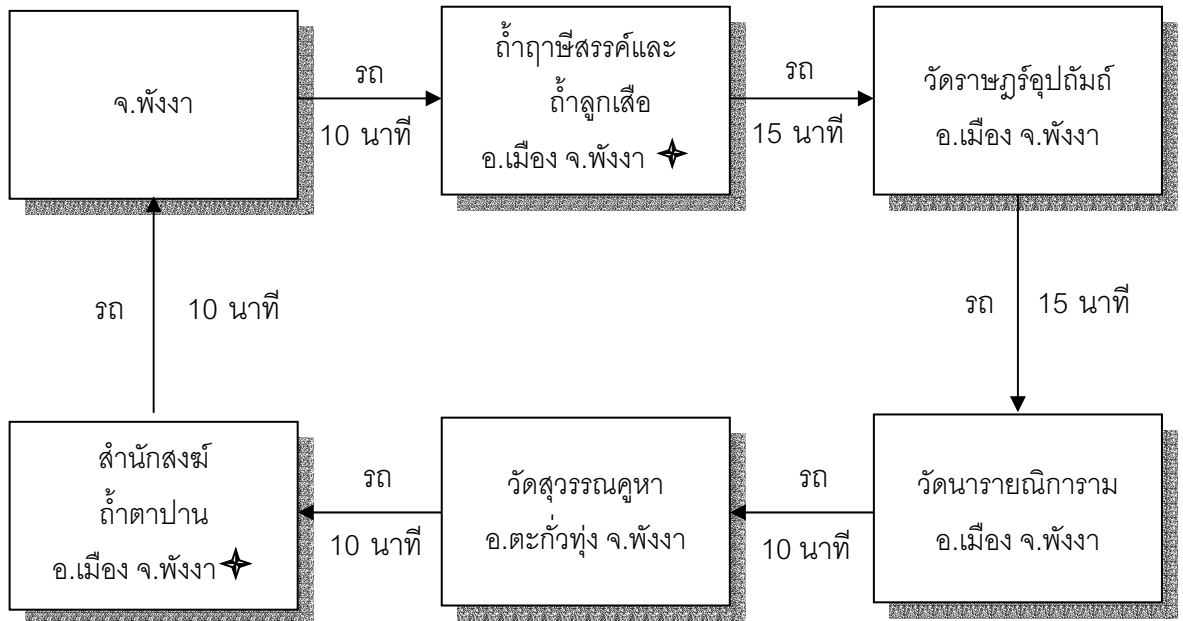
จ.พังงา

รถ
10 นาที

ถ้ำฤาษีสรรค์และ
ถ้ำลูกเสือ
อ.เมือง จ.พังงา

รถ
15 นาที

วัดราษฎร์อุปถัมภ์
อ.เมือง จ.พังงา

รถ 15 นาที

วัดนารายณิการาม
อ.เมือง จ.พังงา

รถ
10 นาที

วัดสุวรรณคูหา
อ.ตะกั่วทุ่ง จ.พังงา

รถ
10 นาที

สำนักสงฆ์
ถ้ำตาปาน
อ.เมือง จ.พังงา

รถ 10 นาที